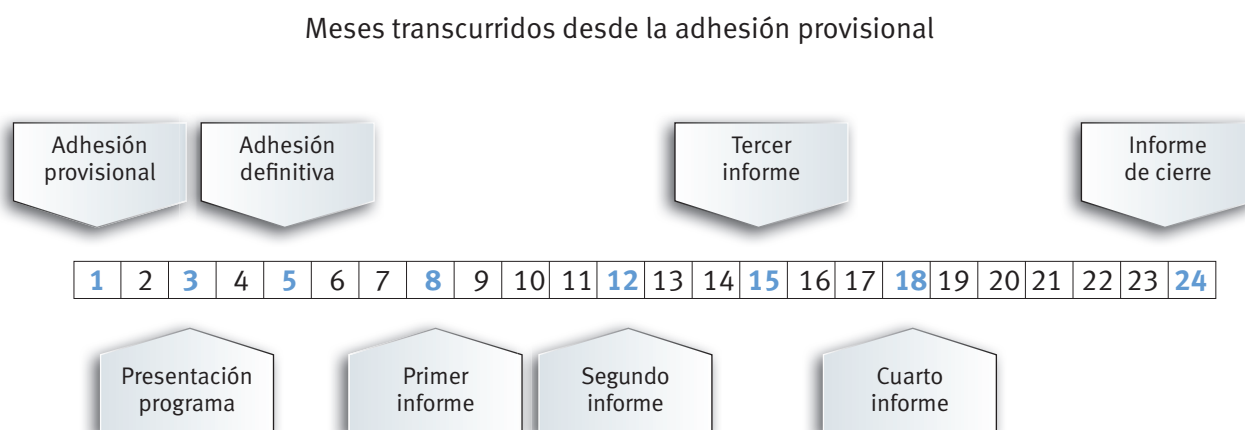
Meses transcurridos desde la adhesión provisional

Adhesión provisional

Adhesión definitiva

Tercer informe

Informe de cierre

| 1 | 2 | 3 | 4 | 5 | 6 | 7 | 8 | 9 | 10 | 11 | 12 | 13 | 14 | 15 | 16 | 17 | 18 | 19 | 20 | 21 | 22 | 23 | 24 |
|---|---|---|---|---|---|---|---|---|---|---|---|---|---|---|---|---|---|---|---|---|---|---|---|

Presentación programa

Primer informe

Segundo informe

Cuarto informe